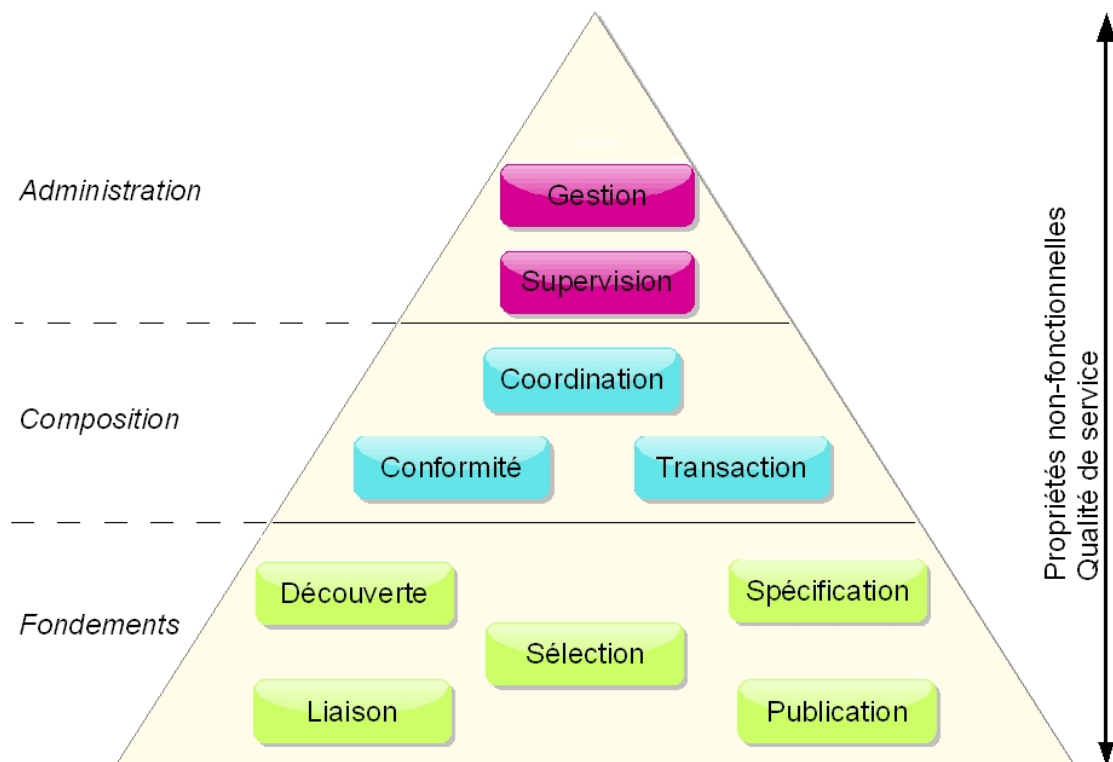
Administration

Gestion

Supervision

Composition

Coordination

Conformité

Transaction

Fondements

Découverte

Spécification

Sélection

Liaison

Publication

Propriétés non-fonctionnelles
Qualité de service